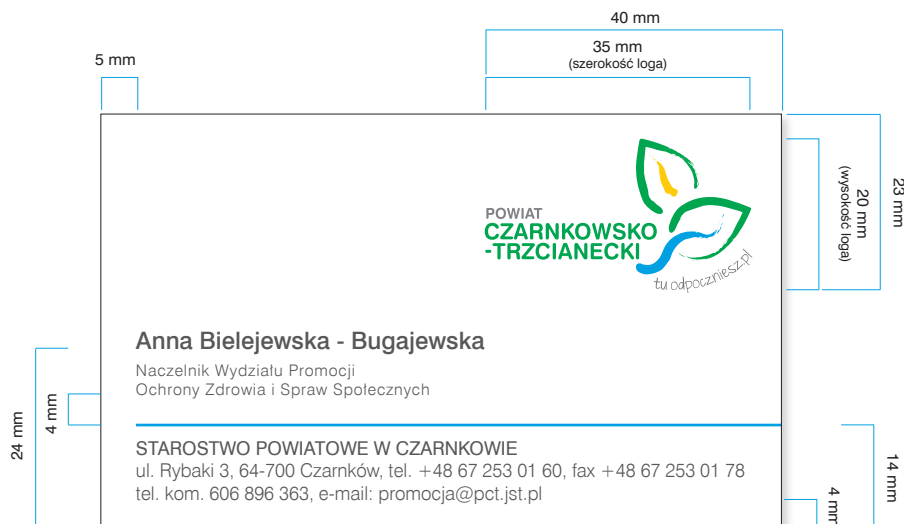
40 mm

35 mm
(szerokość loga)

5 mm

POWIAT
CZARNKOWSKO
-TRZCIANECKI
tu odpoczniesz.pl

20 mm
(wysokość loga)

23 mm

Anna Bielejewska - Bugajewska

Naczelnik Wydziału Promocji
Ochrony Zdrowia i Spraw Społecznych

24 mm

4 mm

STAROSTWO POWIATOWE W CZARNKOWIE
ul. Rybaki 3, 64-700 Czarnków, tel. +48 67 253 01 60, fax +48 67 253 01 78
tel. kom. 606 896 363, e-mail: promocja@pct.jst.pl

14 mm

4 mm